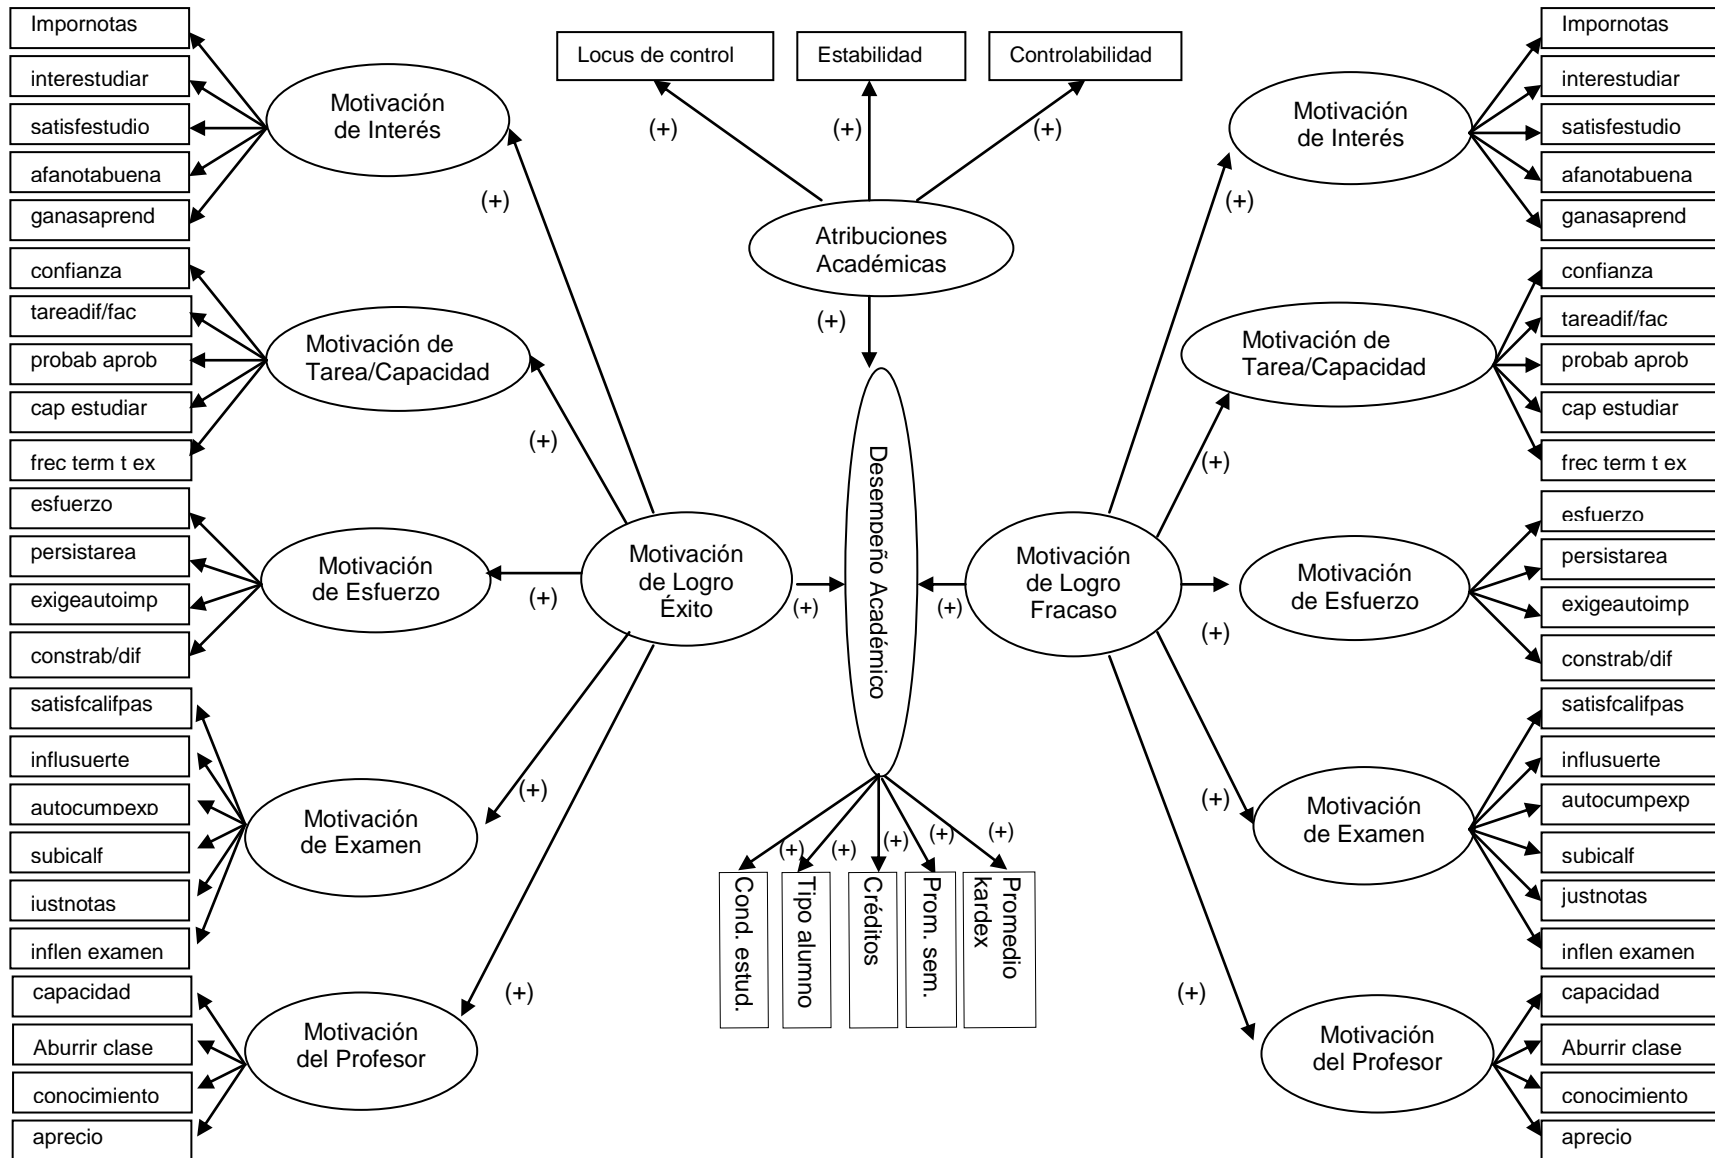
Impornotas
interestudiar
satisfestudio
afanotabuena
ganasaprend
confianza
tareadif/fac
probab aprob
cap estudiar
frec term t ex
esfuerzo
persistarea
exigeautoimp
constrab/dif
satisfcalifpas
influsuerte
autocumpexp
subicalf
justnotas
inflen examen
capacidad
Aburrir clase
conocimiento
aprecio

Motivación de Interés
Motivación de Tarea/Capacidad
Motivación de Esfuerzo
Motivación de Examen
Motivación del Profesor

(+)
(+)
(+)
(+)
(+)

Motivación de Logro Éxito
(+)

Locus de control
Estabilidad
Controlabilidad
(+)
(+)
(+)
Atribuciones Académicas
(+)

Desempeño Académico

(+)
(+)
(+)
(+)
(+)
Cond. estud.
Tipo alumno
Créditos
Prom. sem.
Promedio kardex

(+)
Motivación de Logro Fracaso

(+)
(+)
(+)
(+)
(+)

Motivación de Interés
Motivación de Tarea/Capacidad
Motivación de Esfuerzo
Motivación de Examen
Motivación del Profesor

Impornotas
interestudiar
satisfestudio
afanotabuena
ganasaprend
confianza
tareadif/fac
probab aprob
cap estudiar
frec term t ex
esfuerzo
persistarea
exigeautoimp
constrab/dif
satisfcalifpas
influsuerte
autocumpexp
subicalf
justnotas
inflen examen
capacidad
Aburrir clase
conocimiento
aprecio